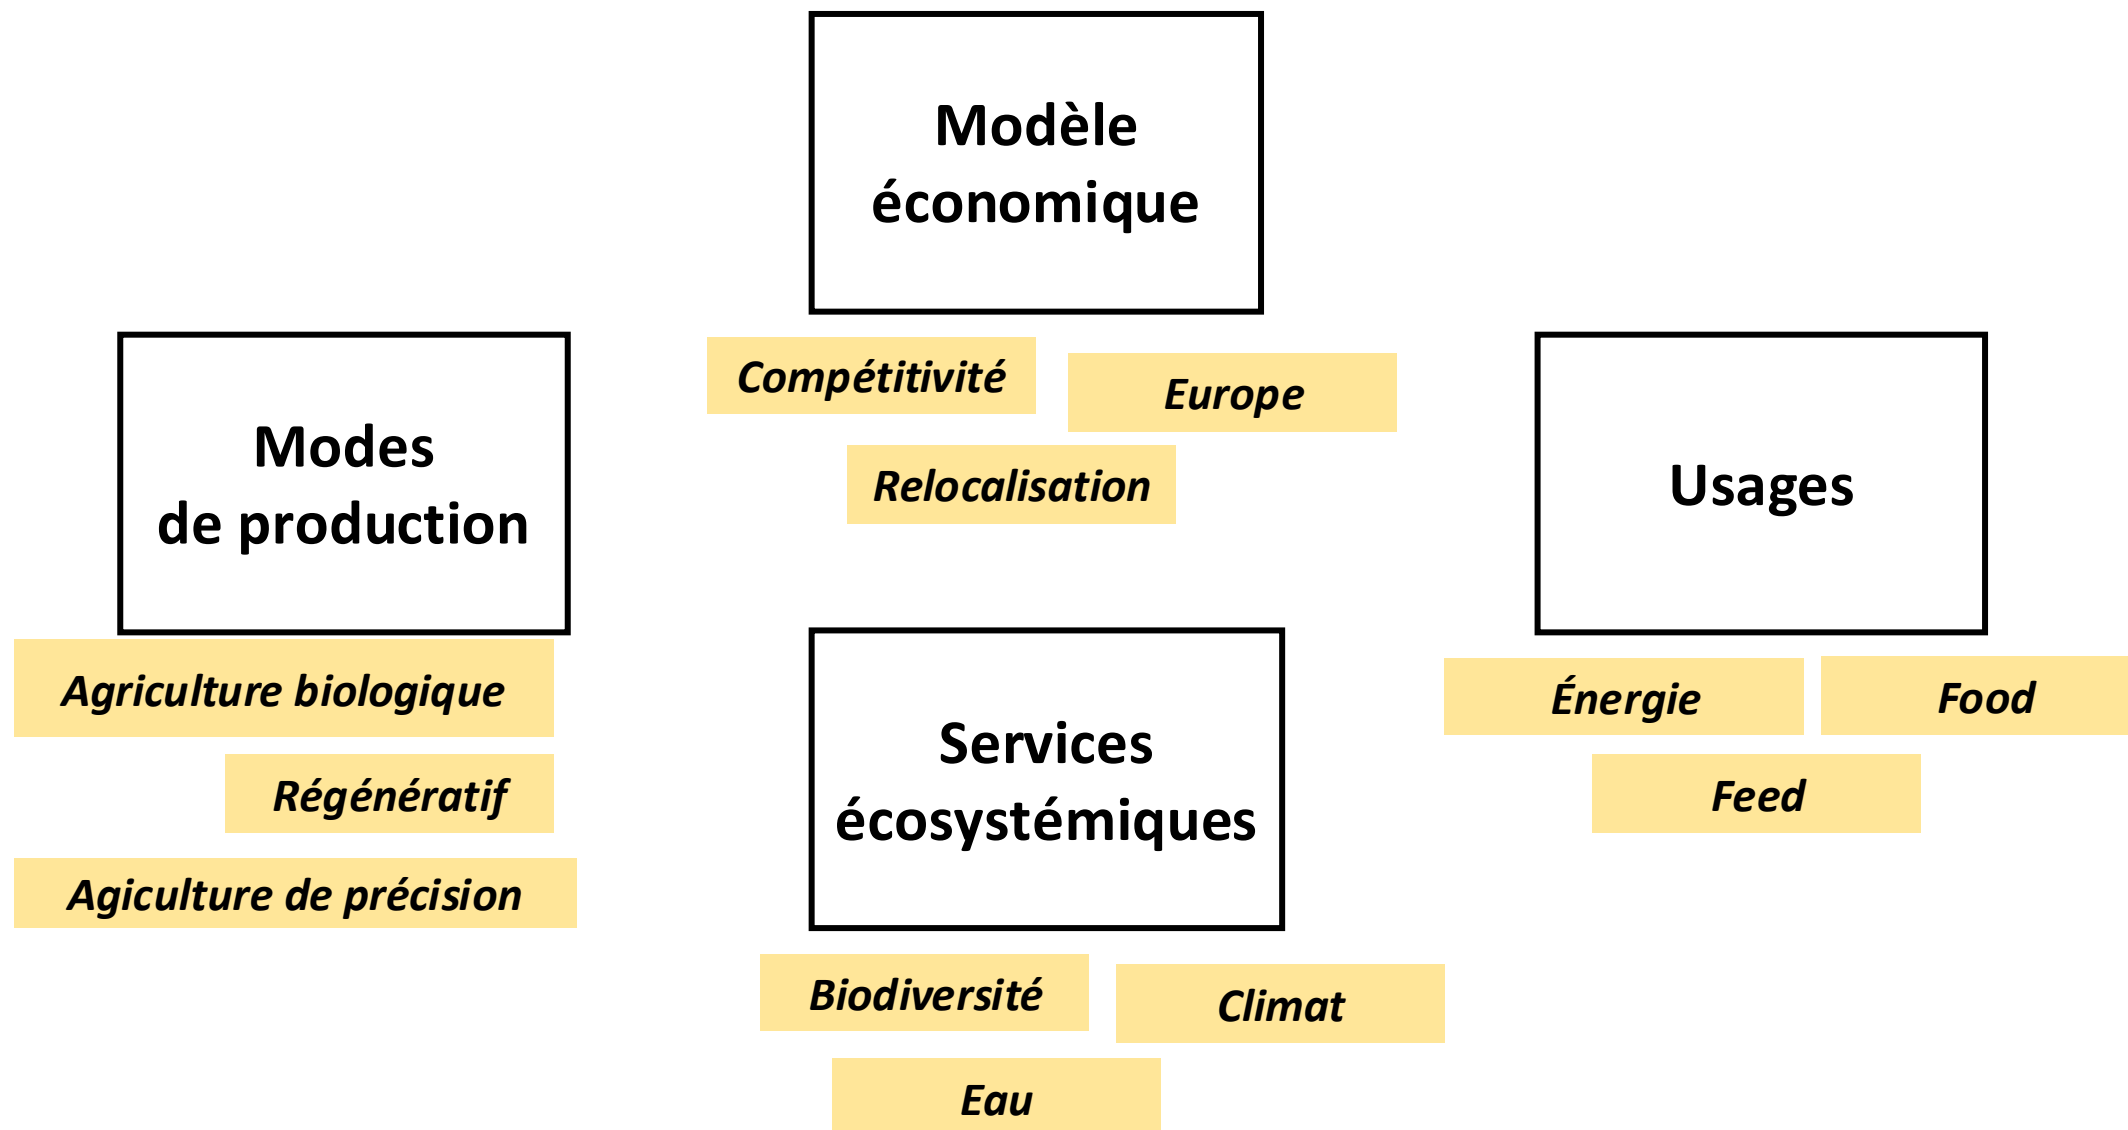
Modèle économique

Compétitivité

Europe

Relocalisation

Modes de production

Agriculture biologique

Régénératif

Agiculture de précision

Usages

Énergie

Food

Feed

Services écosystémiques

Biodiversité

Climat

Eau